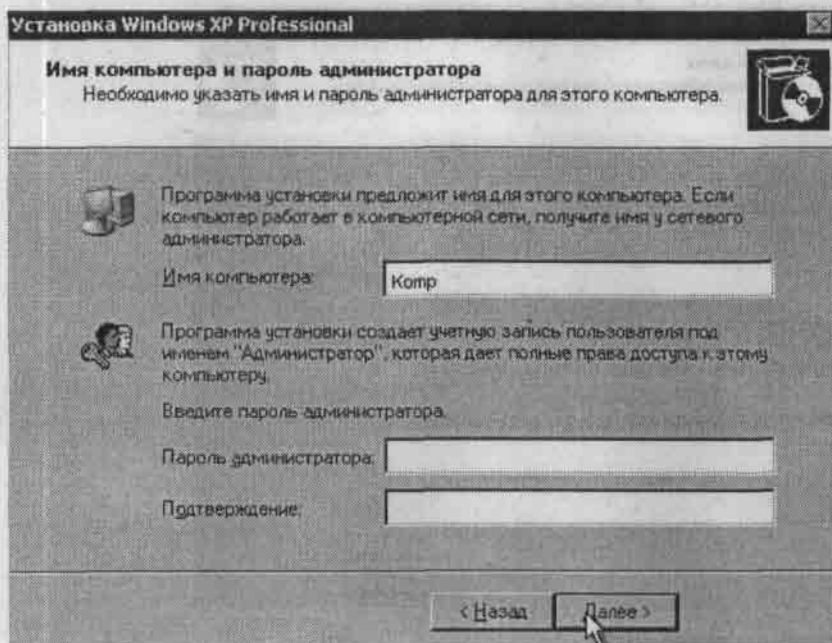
Установка Windows XP Professional

Имя компьютера и пароль администратора
Необходимо указать имя и пароль администратора для этого компьютера.

Программа установки предложит имя для этого компьютера. Если компьютер работает в компьютерной сети, получите имя у сетевого администратора.

Имя компьютера: Komp

Программа установки создает учетную запись пользователя под именем "Администратор", которая дает полные права доступа к этому компьютеру.

Введите пароль администратора.

Пароль администратора:

Подтверждение:

< Назад Далее >